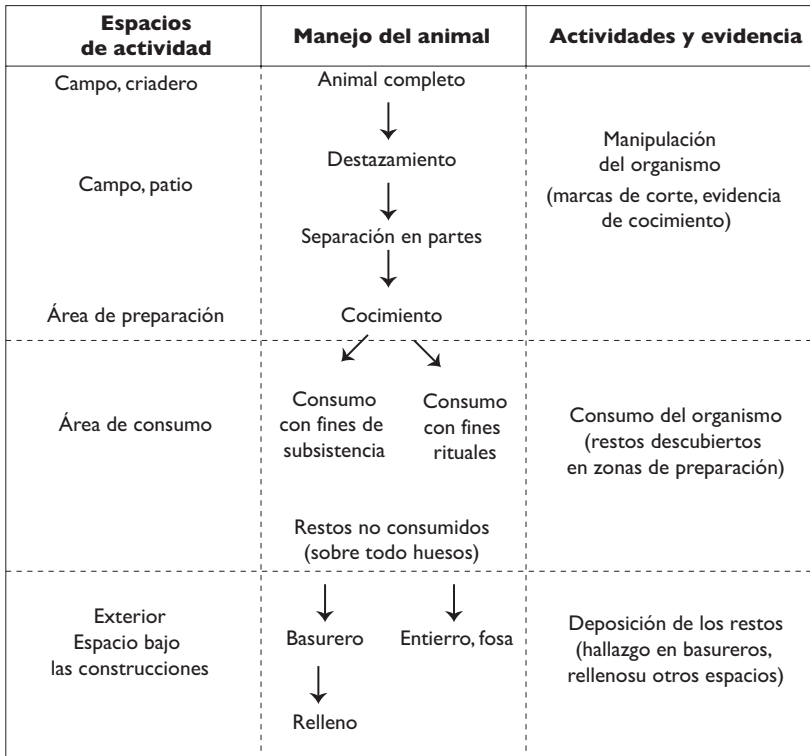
| Espacios de actividad | Manejo del animal | Actividades y evidencia |
|---|---|---|
| Campo, criadero<br>Campo, patio<br>Área de preparación | Animal completo<br>Destazamiento<br>Separación en partes<br>Cocimiento | Manipulación del organismo<br>(marcas de corte, evidencia de cocimiento) |
| Área de consumo | Consumo con fines de subsistencia<br>Consumo con fines rituales<br>Restos no consumidos (sobre todo huesos) | Consumo del organismo (restos descubiertos en zonas de preparación) |
| Exterior<br>Espacio bajo las construcciones | Basurero<br>Entierro, fosa<br>Relleno | Deposición de los restos (hallazgo en basureros, rellenosu otros espacios) |